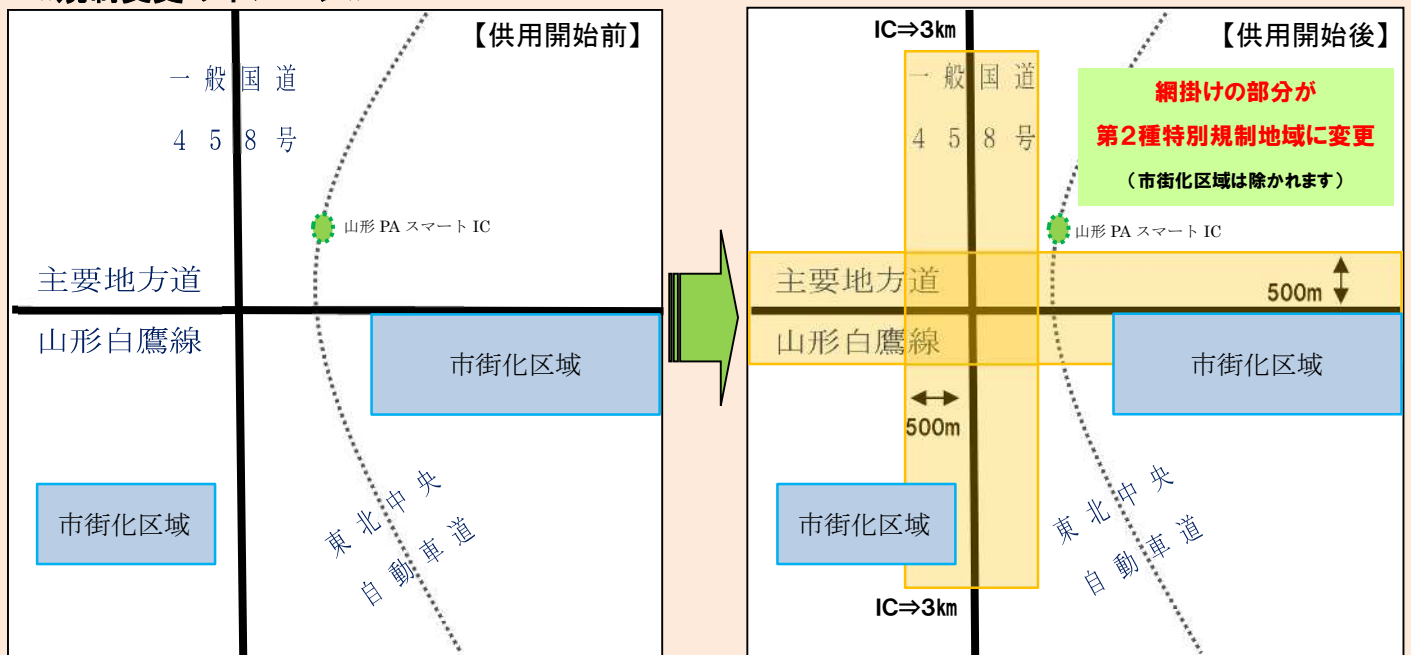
【供用開始前】

一般国道
458号

山形 PA スマート IC

主要地方道
山形白鷹線

市街化区域

市街化区域

東北中央
自動車道

IC⇒3km

【供用開始後】

網掛けの部分が
第２種特別規制地域に変更
（市街化区域は除かれます）

一般国道
458号

山形 PA スマート IC

主要地方道
山形白鷹線

500m

市街化区域

500m

市街化区域

東北中央
自動車道

IC⇒3km